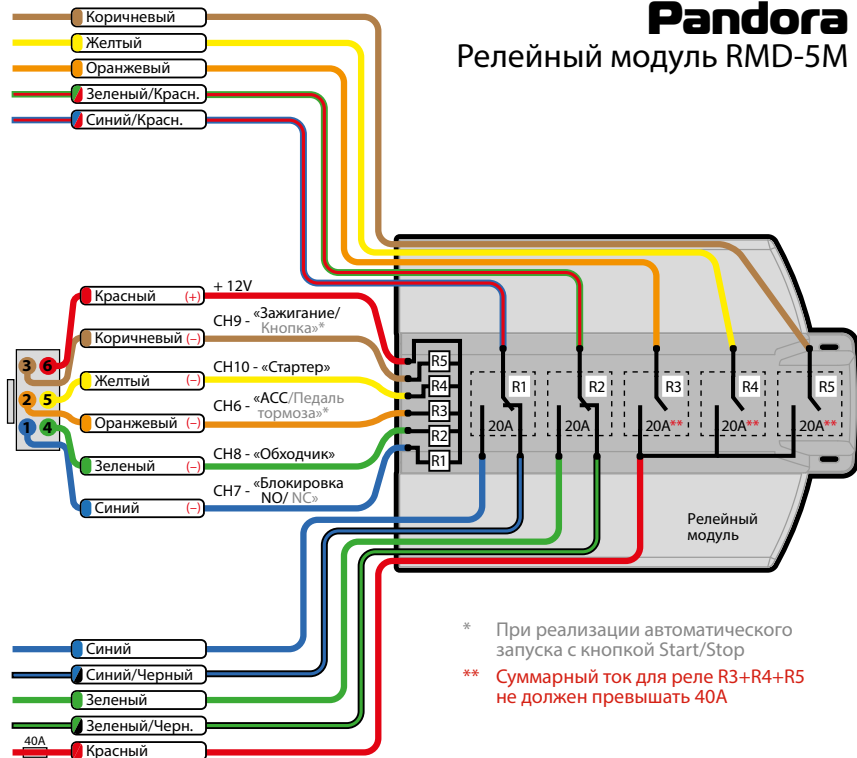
Pandora
Релейный модуль RMD-5M

Коричневый
Желтый
Оранжевый
Зеленый/Красн.
Синий/Красн.

3 6
2 5
1 4

Красный (+)
+ 12V
Коричневый (–)
CH9 - «Зажигание/ Кнопка»*
Желтый (–)
CH10 - «Стартер»
Оранжевый (–)
CH6 - «ACC/Педаль тормоза»*
Зеленый (–)
CH8 - «Обходчик»
Синий (–)
CH7 - «Блокировка NO/ NC»

R5
R4
R3
R2
R1

R1
20A
R2
20A
R3
20A**
R4
20A**
R5
20A**

Релейный модуль

Синий
Синий/Черный
Зеленый
Зеленый/Черн.
40A
Красный

* При реализации автоматического запуска с кнопкой Start/Stop

** Суммарный ток для реле R3+R4+R5 не должен превышать 40A